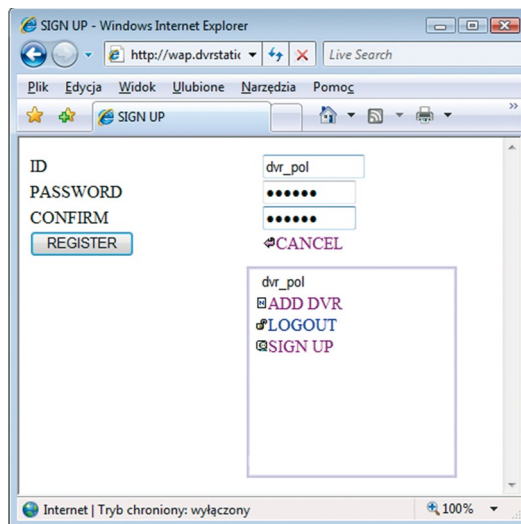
SIGN UP - Windows Internet Explorer

http://wap.dvrstatic

Live Search

Plik Edycja Widok Ulubione Narzędzia Pomoc

SIGN UP

ID
dvr_pol

PASSWORD
••••••

CONFIRM
••••••

REGISTER

CANCEL

dvr_pol
ADD DVR
LOGOUT
SIGN UP

Internet | Tryb chroniony: wyłączony

100%